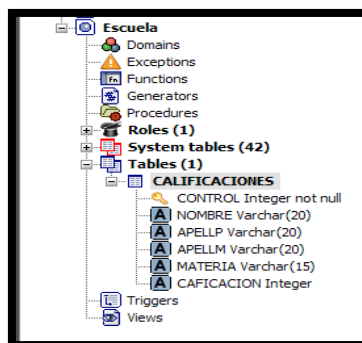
Escuela
Domains
Exceptions
Functions
Generators
Procedures
Roles (1)
System tables (42)
Tables (1)
CALIFICACIONES
CONTROL Integer not null
NOMBRE Varchar(20)
APELLP Varchar(20)
APELLM Varchar(20)
MATERIA Varchar(15)
CAFICACION Integer
Triggers
Views